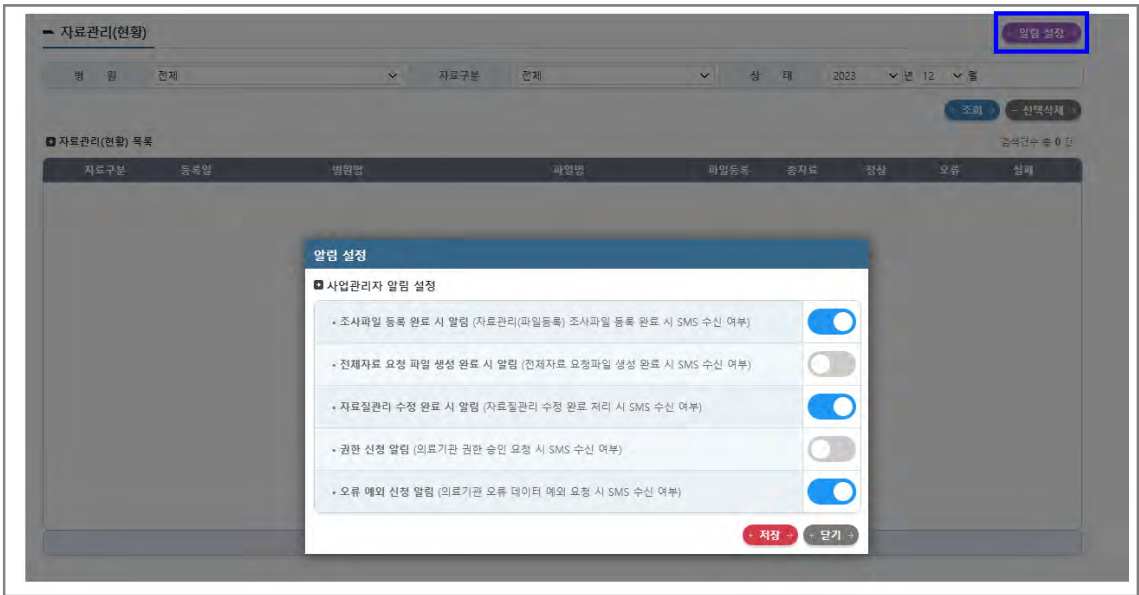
자료관리(현황)

알림 설정

병원 전체 자료구분 전체 상태 2023 년 12 월

조회 선택삭제

자료관리(현황) 목록

검색건수 총 0 건

| 자료구분 | 등록일 | 병원명 | 파일명 | 파일등록 | 총자료 | 정상 | 오류 | 실패 |
|---|---|---|---|---|---|---|---|---|

알림 설정

사업관리자 알림 설정

• 조사파일 등록 완료 시 알림 (자료관리(파일등록) 조사파일 등록 완료 시 SMS 수신 여부)

• 전체자료 요청 파일 생성 완료 시 알림 (전체자료 요청파일 생성 완료 시 SMS 수신 여부)

• 자료질관리 수정 완료 시 알림 (자료질관리 수정 완료 처리 시 SMS 수신 여부)

• 권한 신청 알림 (의료기관 권한 승인 요청 시 SMS 수신 여부)

• 오류 예외 신청 알림 (의료기관 오류 데이터 예외 요청 시 SMS 수신 여부)

저장 닫기